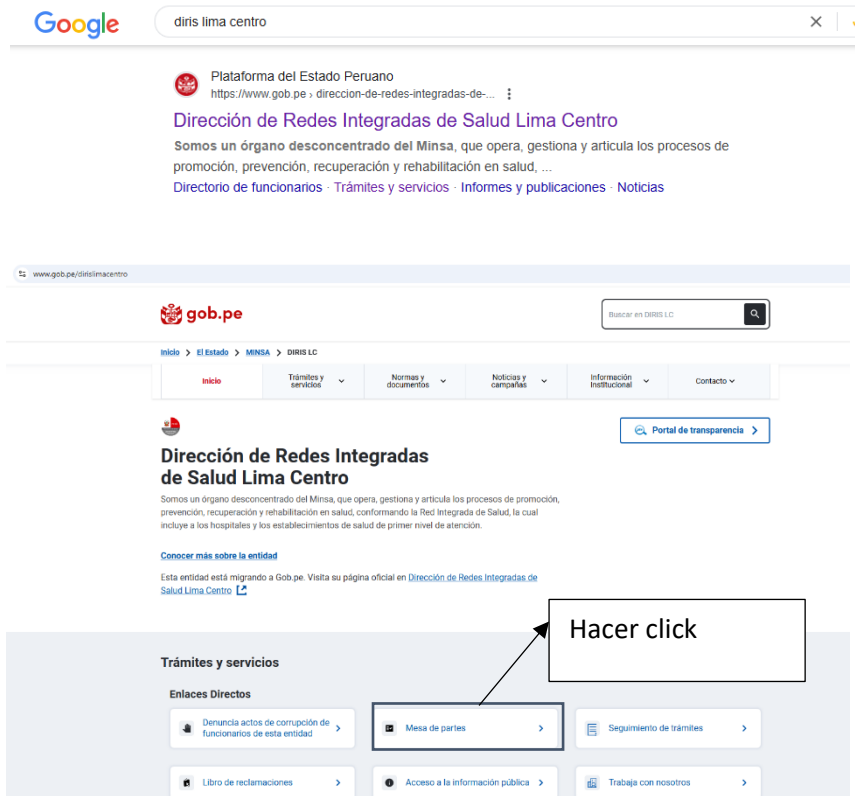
Google

diris lima centro

Plataforma del Estado Peruano
https://www.gob.pe › direccion-de-redes-integradas-de-...

Dirección de Redes Integradas de Salud Lima Centro

Somos un órgano desconcentrado del Minsa, que opera, gestiona y articula los procesos de promoción, prevención, recuperación y rehabilitación en salud, ...

Directorio de funcionarios · Trámites y servicios · Informes y publicaciones · Noticias

www.gob.pe/dirislimacentro

gob.pe

Buscar en DIRIS LC

Inicio > El Estado > MINSA > DIRIS LC

Inicio | Trámites y servicios | Normas y documentos | Noticias y campañas | Información Institucional | Contacto

Portal de transparencia >

Dirección de Redes Integradas de Salud Lima Centro

Somos un órgano desconcentrado del Minsa, que opera, gestiona y articula los procesos de promoción, prevención, recuperación y rehabilitación en salud, conformando la Red Integrada de Salud, la cual incluye a los hospitales y los establecimientos de salud de primer nivel de atención.

Conocer más sobre la entidad

Esta entidad está migrando a Gob.pe. Visita su página oficial en Dirección de Redes Integradas de Salud Lima Centro

Hacer click

Trámites y servicios

Enlaces Directos

Denuncia actos de corrupción de funcionarios de esta entidad >

Mesa de partes >

Seguimiento de trámites >

Libro de reclamaciones >

Acceso a la información pública >

Trabaja con nosotros >